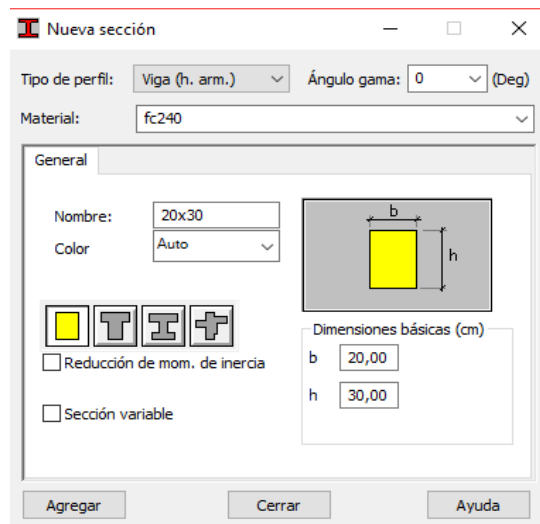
Nueva sección

Tipo de perfil: Viga (h. arm.)
Ángulo gama: 0 (Deg)

Material: fc240

General

Nombre: 20x30
Color: Auto

b
h

Reducción de mom. de inercia

Sección variable

Dimensiones básicas (cm)
b 20,00
h 30,00

Agregar
Cerrar
Ayuda